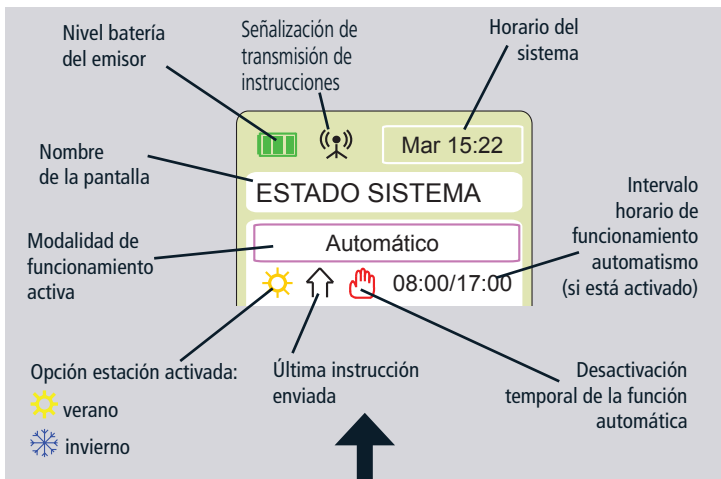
Nivel batería del emisor

Señalización de transmisión de instrucciones

Horario del sistema

Mar 15:22

Nombre de la pantalla

ESTADO SISTEMA

Intervalo horario de funcionamiento automatismo (si está activado)

Modalidad de funcionamiento activa

Automático

08:00/17:00

Opción estación activada:
verano
invierno

Última instrucción enviada

Desactivación temporal de la función automática